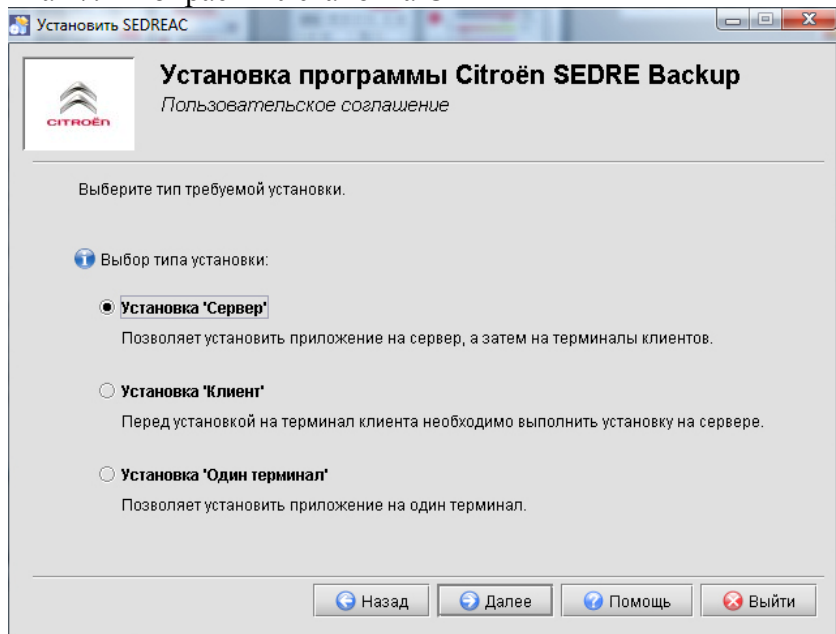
Установить SEDREAC

CITROËN

Установка программы Citroën SEDRE Backup
Пользовательское соглашение

Выберите тип требуемой установки.

Выбор типа установки:

Установка 'Сервер'
Позволяет установить приложение на сервер, а затем на терминалы клиентов.

Установка 'Клиент'
Перед установкой на терминал клиента необходимо выполнить установку на сервере.

Установка 'Один терминал'
Позволяет установить приложение на один терминал.

Назад | Далее | Помощь | Выйти